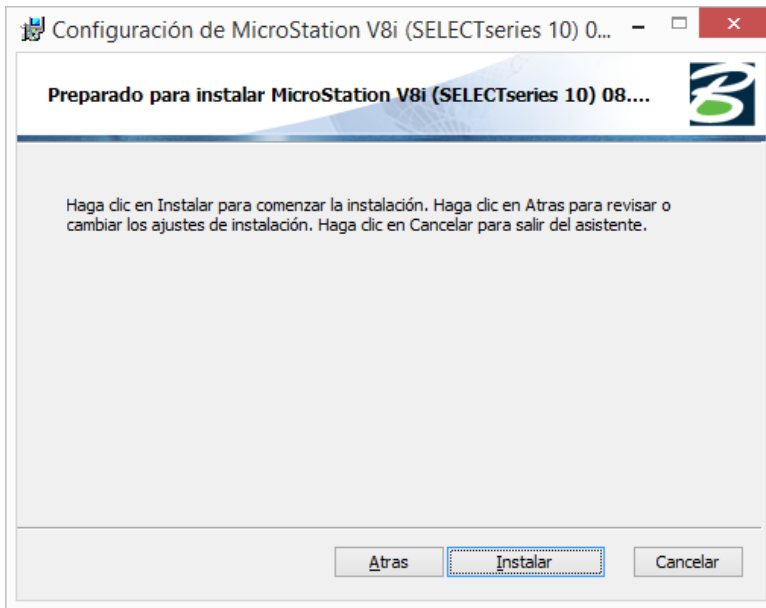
Configuración de MicroStation V8i (SELECTseries 10) 0...

Preparado para instalar MicroStation V8i (SELECTseries 10) 08....

Haga clic en Instalar para comenzar la instalación. Haga clic en Atras para revisar o cambiar los ajustes de instalación. Haga clic en Cancelar para salir del asistente.

Atras
Instalar
Cancelar